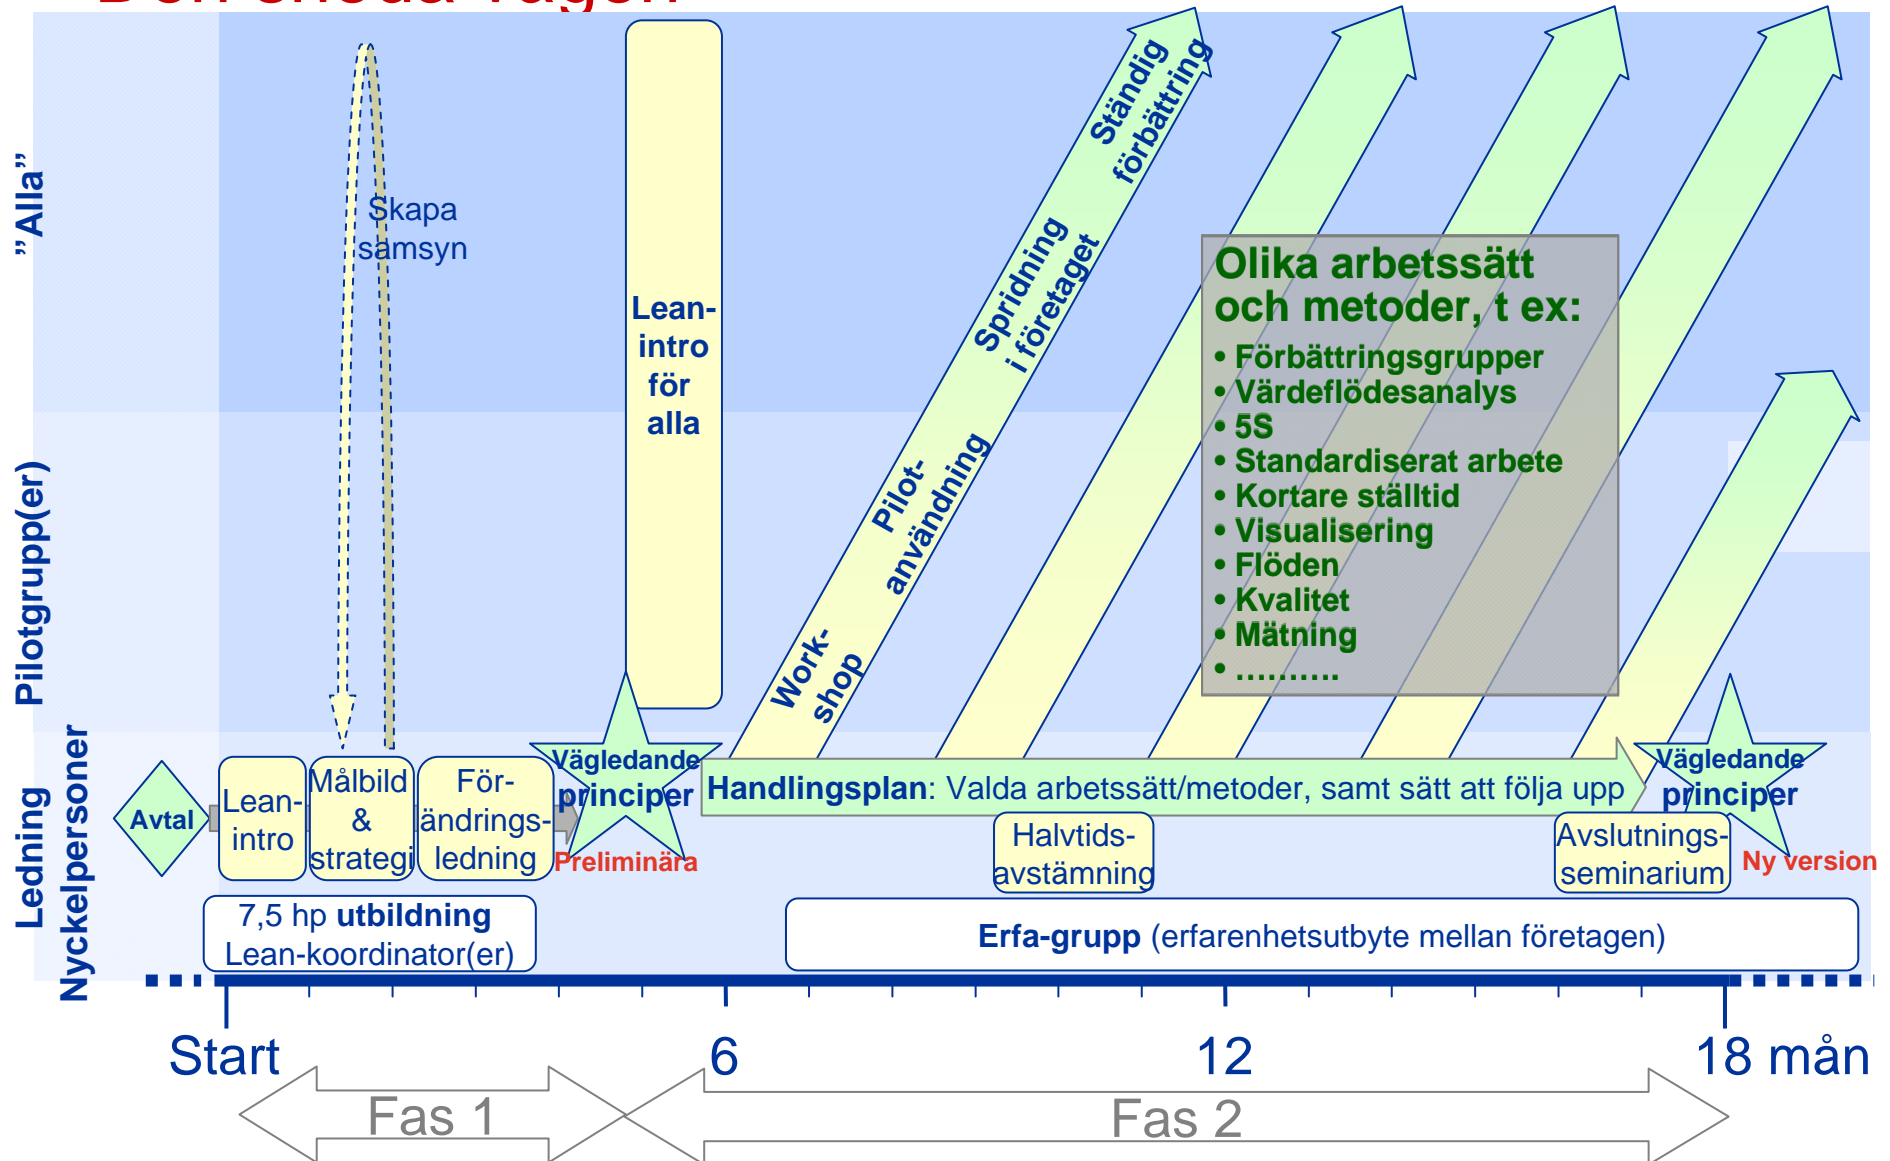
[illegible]

”Alla”

Pilotgrupp(er)

Ledning Nyckelpersoner

Skapa samsyn

Lean-intro för alla

Work-shop

Pilot-användning

Spridning i företaget

Ständig förbättring

Olika arbetssätt och metoder, t ex:
• Förbättringsgrupper
• Värdeflödesanalys
• 5S
• Standardiserat arbete
• Kortare ställtid
• Visualisering
• Flöden
• Kvalitet
• Mätning
• ……….

Avtal

Lean-intro

Målbild & strategi

För-ändrings-ledning

Vägledande principer

Preliminära

Handlingsplan: Valda arbetssätt/metoder, samt sätt att följa upp

Vägledande principer

Ny version

Halvtids-avstämning

Avslutnings-seminarium

7,5 hp utbildning Lean-koordinator(er)

Erfa-grupp (erfarenhetsutbyte mellan företagen)

Start

6

12

18 mån

Fas 1

Fas 2